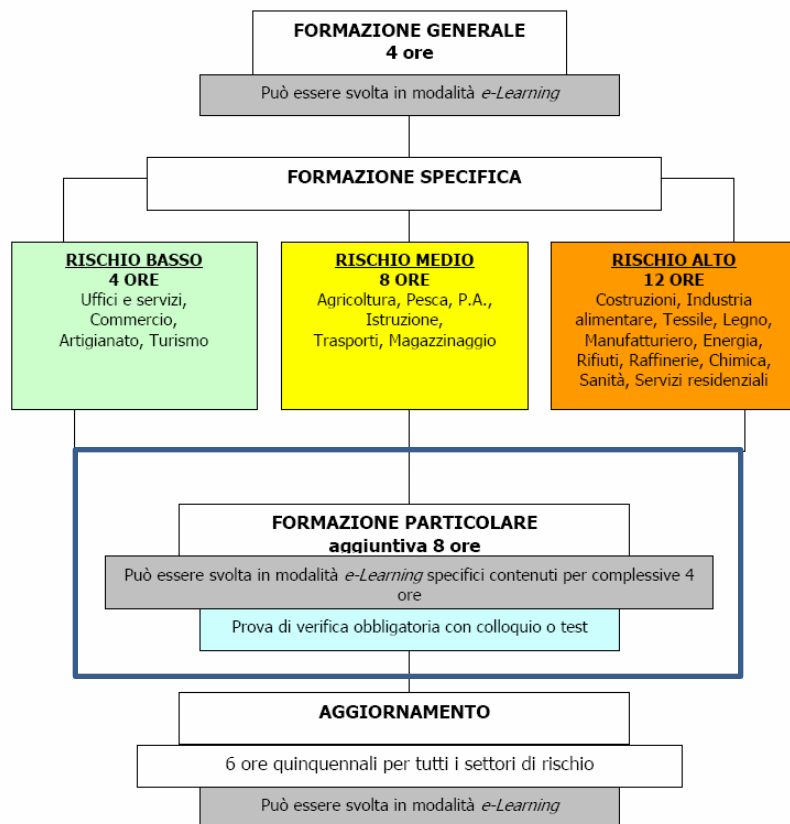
FORMAZIONE GENERALE
4 ore

Può essere svolta in modalità e-Learning

FORMAZIONE SPECIFICA

RISCHIO BASSO
4 ORE
Uffici e servizi, Commercio, Artigianato, Turismo

RISCHIO MEDIO
8 ORE
Agricoltura, Pesca, P.A., Istruzione, Trasporti, Magazzinaggio

RISCHIO ALTO
12 ORE
Costruzioni, Industria alimentare, Tessile, Legno, Manufatturiero, Energia, Rifiuti, Raffinerie, Chimica, Sanità, Servizi residenziali

FORMAZIONE PARTICOLARE
aggiuntiva 8 ore

Può essere svolta in modalità e-Learning specifici contenuti per complessive 4 ore

Prova di verifica obbligatoria con colloquio o test

AGGIORNAMENTO

6 ore quinquennali per tutti i settori di rischio

Può essere svolta in modalità e-Learning